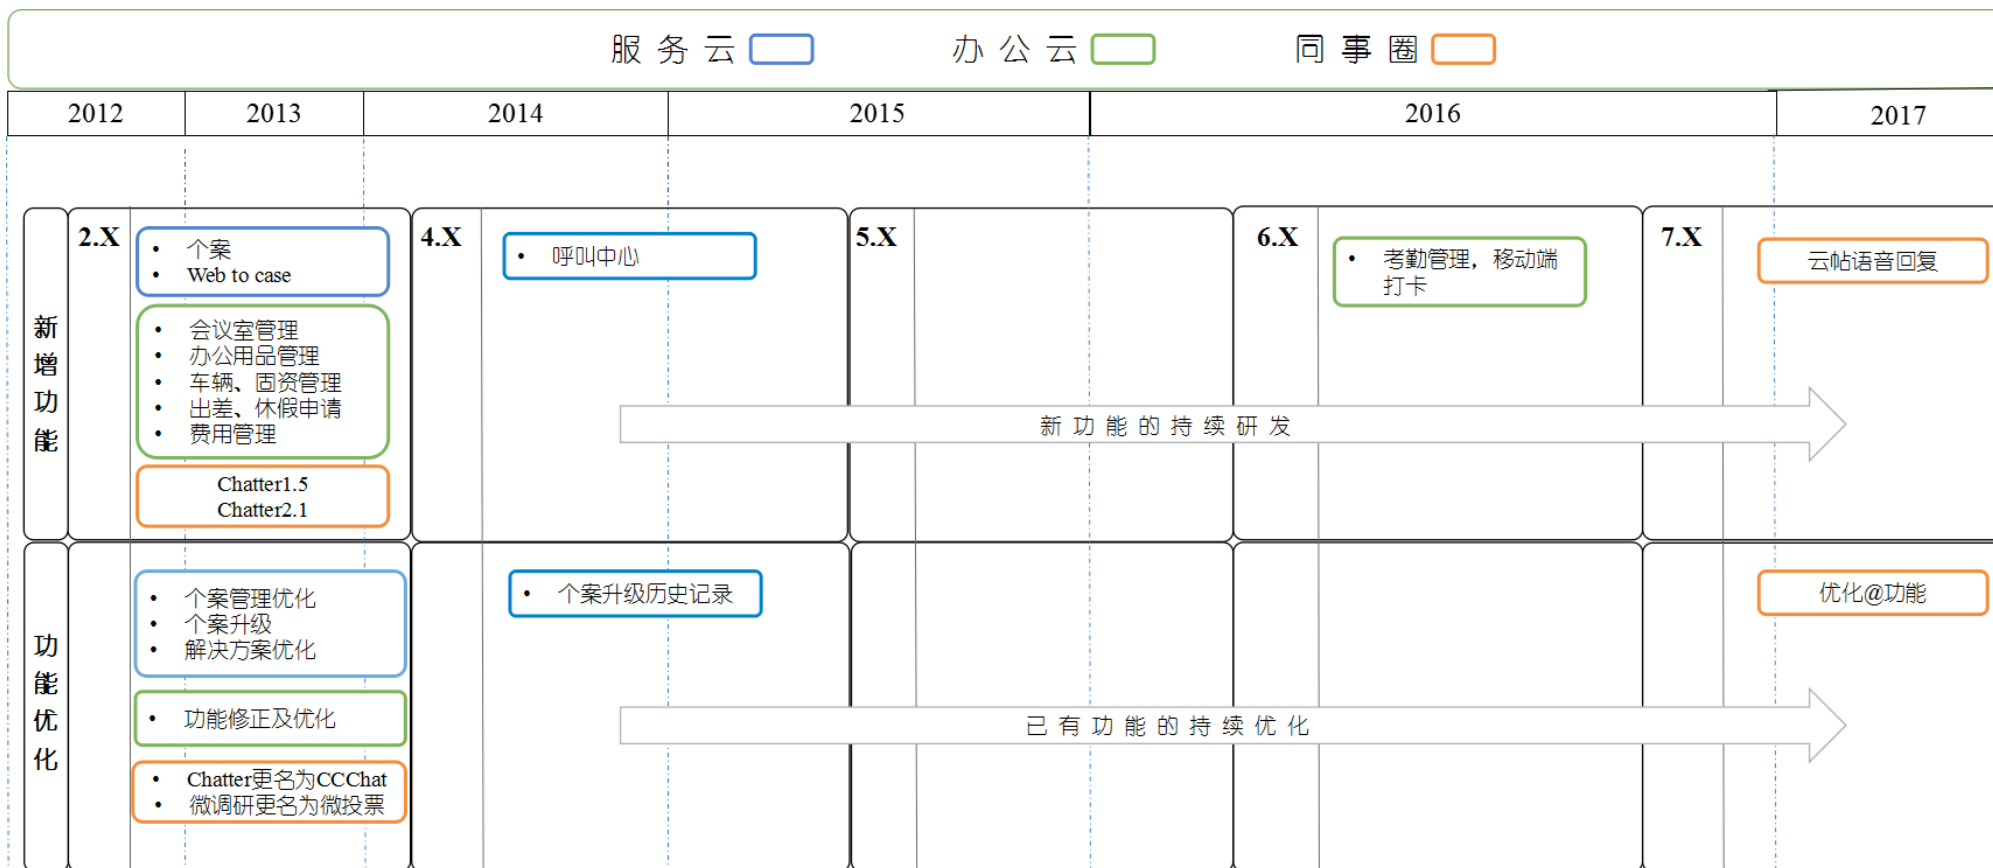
服 务 云　办 公 云　同 事 圈

| 2012 | 2013 | 2014 | 2015 | 2016 | 2017 |
|---|---|---|---|---|---|

新增功能

2.X

• 个案
• Web to case

• 会议室管理
• 办公用品管理
• 车辆、固资管理
• 出差、休假申请
• 费用管理

Chatter1.5
Chatter2.1

4.X

• 呼叫中心

5.X

6.X

• 考勤管理，移动端打卡

7.X

云帖语音回复

新 功 能 的 持 续 研 发

功能优化

• 个案管理优化
• 个案升级
• 解决方案优化

• 功能修正及优化

• Chatter更名为CCChat
• 微调研更名为微投票

• 个案升级历史记录

优化@功能

已 有 功 能 的 持 续 优 化